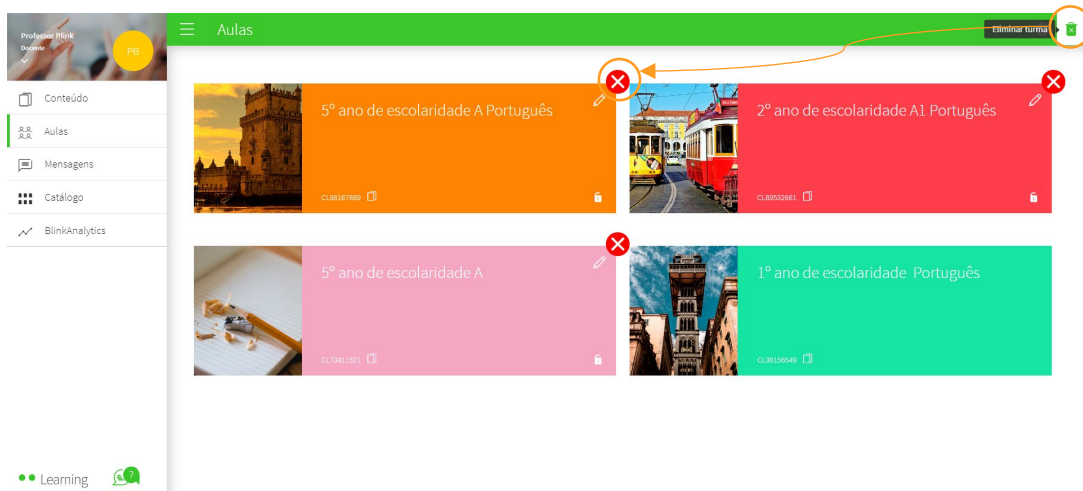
Professor Blink
Docente
PB

Conteúdo
Aulas
Mensagens
Catálogo
BlinkAnalytics

Learning
?

Aulas
Eliminar turma

5º ano de escolaridade A Português
CL98167889

2º ano de escolaridade A1 Português
CL89532661

5º ano de escolaridade A
CL73411521

1º ano de escolaridade Português
CL38156549